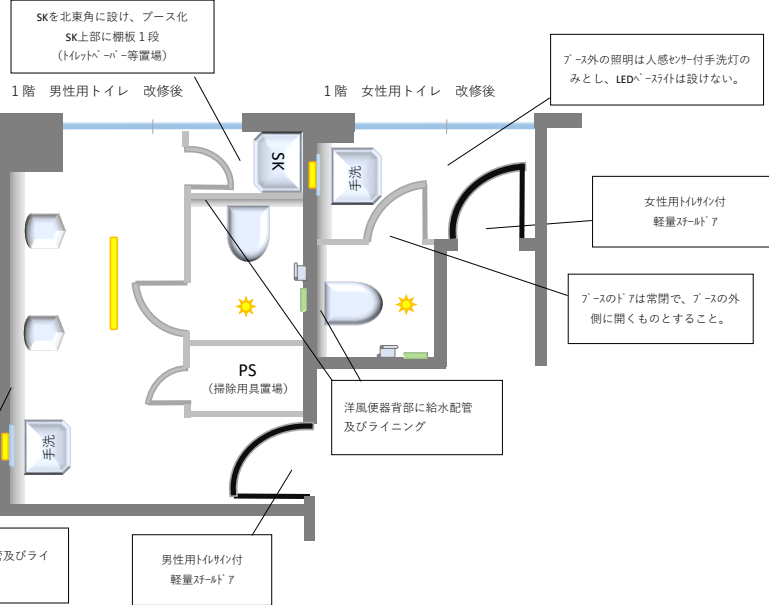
SKを北東角に設け、ブース化
SK上部に棚板１段
（トイレットペーパー等置場）

1階　男性用トイレ　改修後

1階　女性用トイレ　改修後

ブース外の照明は人感センサー付手洗灯のみとし、LEDベースライトは設けない。

SK

手洗

女性用トイレサイン付
軽量スチールドア

ブースのドアは常閉で、ブースの外側に開くものとすること。

PS
（掃除用具置場）

洋風便器背部に給水配管
及びライニング

手洗

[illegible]及びライ

男性用トイレサイン付
軽量スチールドア